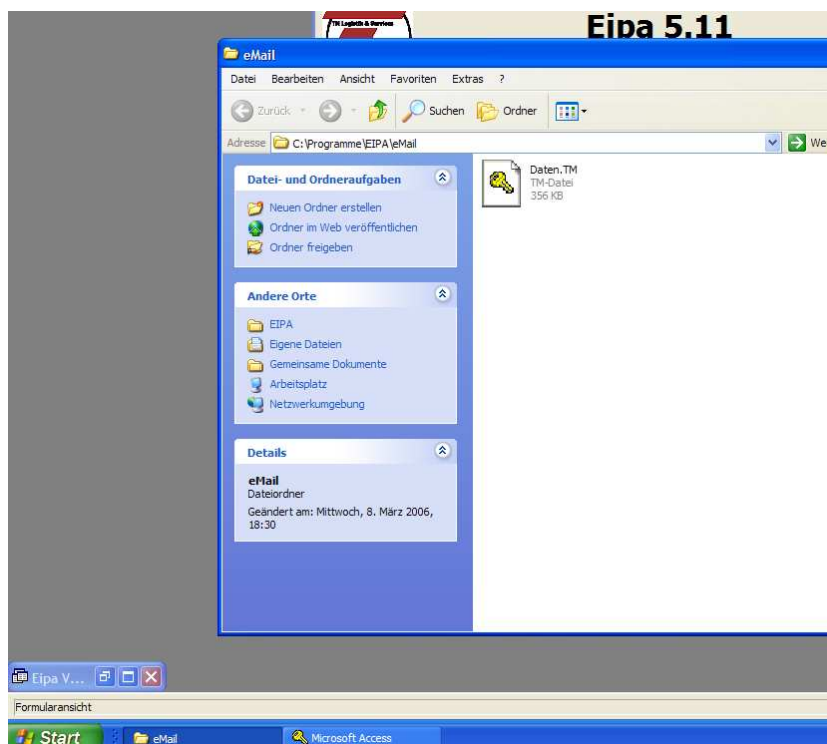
TK Logistik & Services

Eipa 5.11

eMail

Datei Bearbeiten Ansicht Favoriten Extras ?

Zurück Suchen Ordner

Adresse C:\Programme\EIPA\eMail

We

Daten.TM
TM-Datei
356 KB

Datei- und Ordneraufgaben

Neuen Ordner erstellen
Ordner im Web veröffentlichen
Ordner freigeben

Andere Orte

EIPA
Eigene Dateien
Gemeinsame Dokumente
Arbeitsplatz
Netzwerkumgebung

Details

eMail
Dateiordner
Geändert am: Mittwoch, 8. März 2006, 18:30

Eipa V...

Formularansicht

Start eMail Microsoft Access